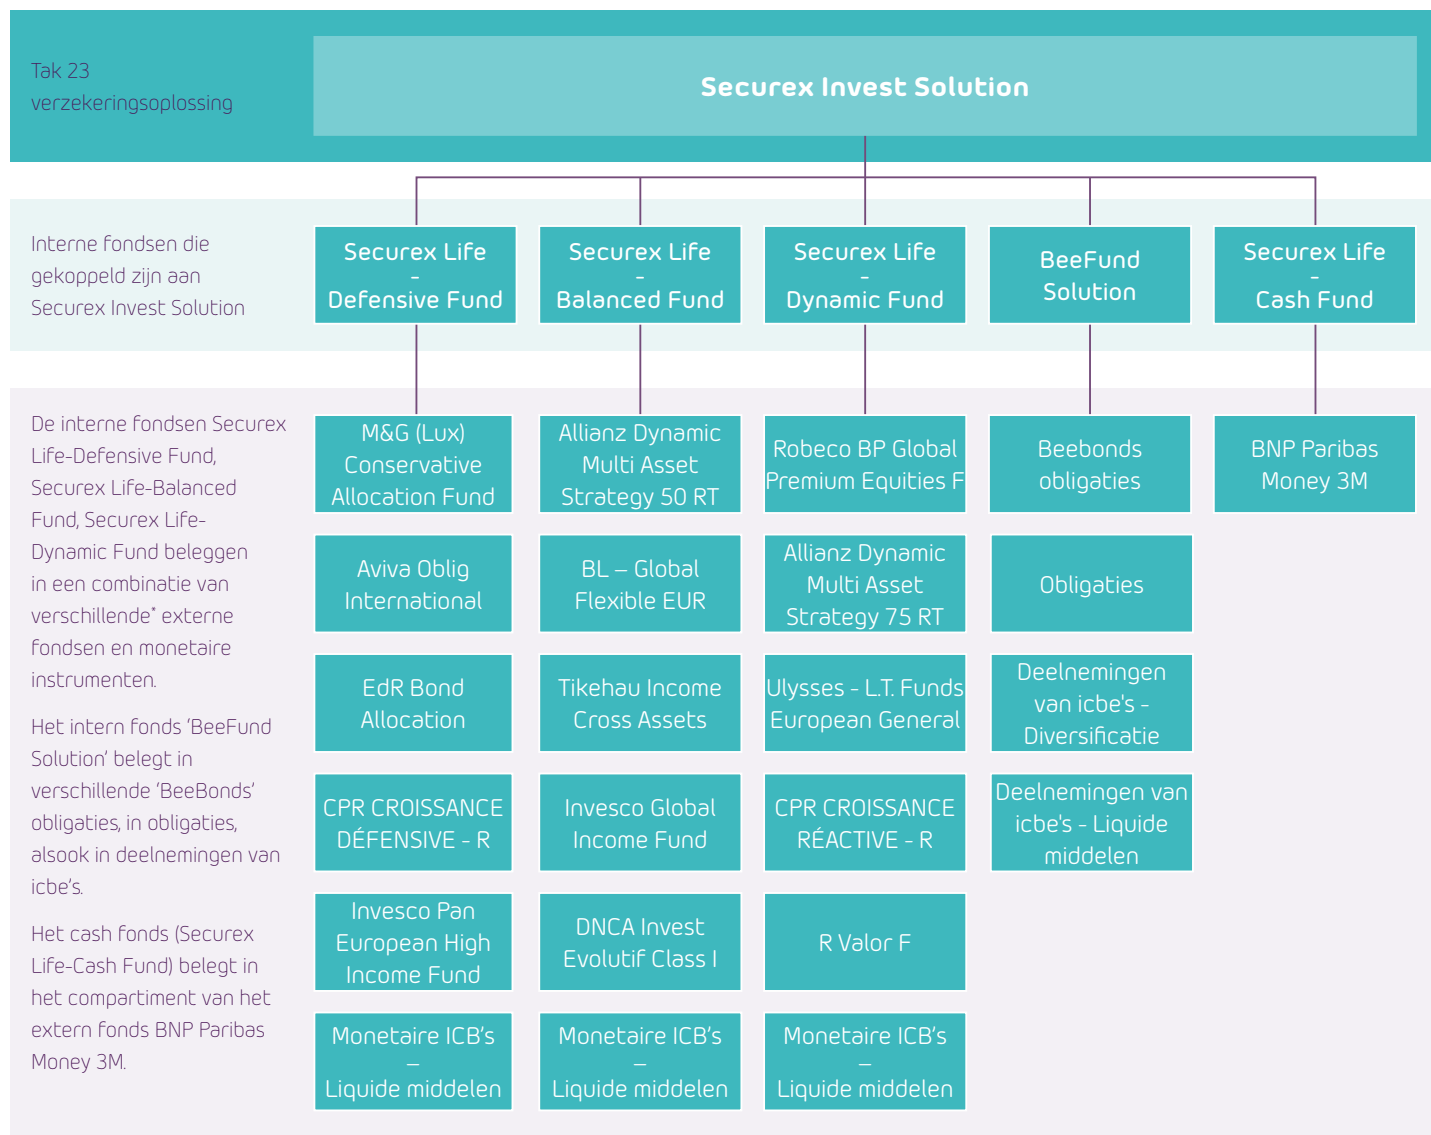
Tak 23 verzekeringsoplossing

Securex Invest Solution

Interne fondsen die gekoppeld zijn aan Securex Invest Solution

Securex Life – Defensive Fund

Securex Life – Balanced Fund

Securex Life – Dynamic Fund

BeeFund Solution

Securex Life – Cash Fund

De interne fondsen Securex Life-Defensive Fund, Securex Life-Balanced Fund, Securex Life-Dynamic Fund beleggen in een combinatie van verschillende* externe fondsen en monetaire instrumenten.

Het intern fonds 'BeeFund Solution' belegt in verschillende 'BeeBonds' obligaties, in obligaties, alsook in deelnemingen van icbe's.

Het cash fonds (Securex Life-Cash Fund) belegt in het compartiment van het extern fonds BNP Paribas Money 3M.

M&G (Lux) Conservative Allocation Fund

Allianz Dynamic Multi Asset Strategy 50 RT

Robeco BP Global Premium Equities F

Beebonds obligaties

BNP Paribas Money 3M

Aviva Oblig International

BL – Global Flexible EUR

Allianz Dynamic Multi Asset Strategy 75 RT

Obligaties

EdR Bond Allocation

Tikehau Income Cross Assets

Ulysses - L.T. Funds European General

Deelnemingen van icbe's - Diversificatie

CPR CROISSANCE DÉFENSIVE - R

Invesco Global Income Fund

CPR CROISSANCE RÉACTIVE - R

Deelnemingen van icbe's - Liquide middelen

Invesco Pan European High Income Fund

DNCA Invest Evolutif Class I

R Valor F

Monetaire ICB's – Liquide middelen

Monetaire ICB's – Liquide middelen

Monetaire ICB's – Liquide middelen